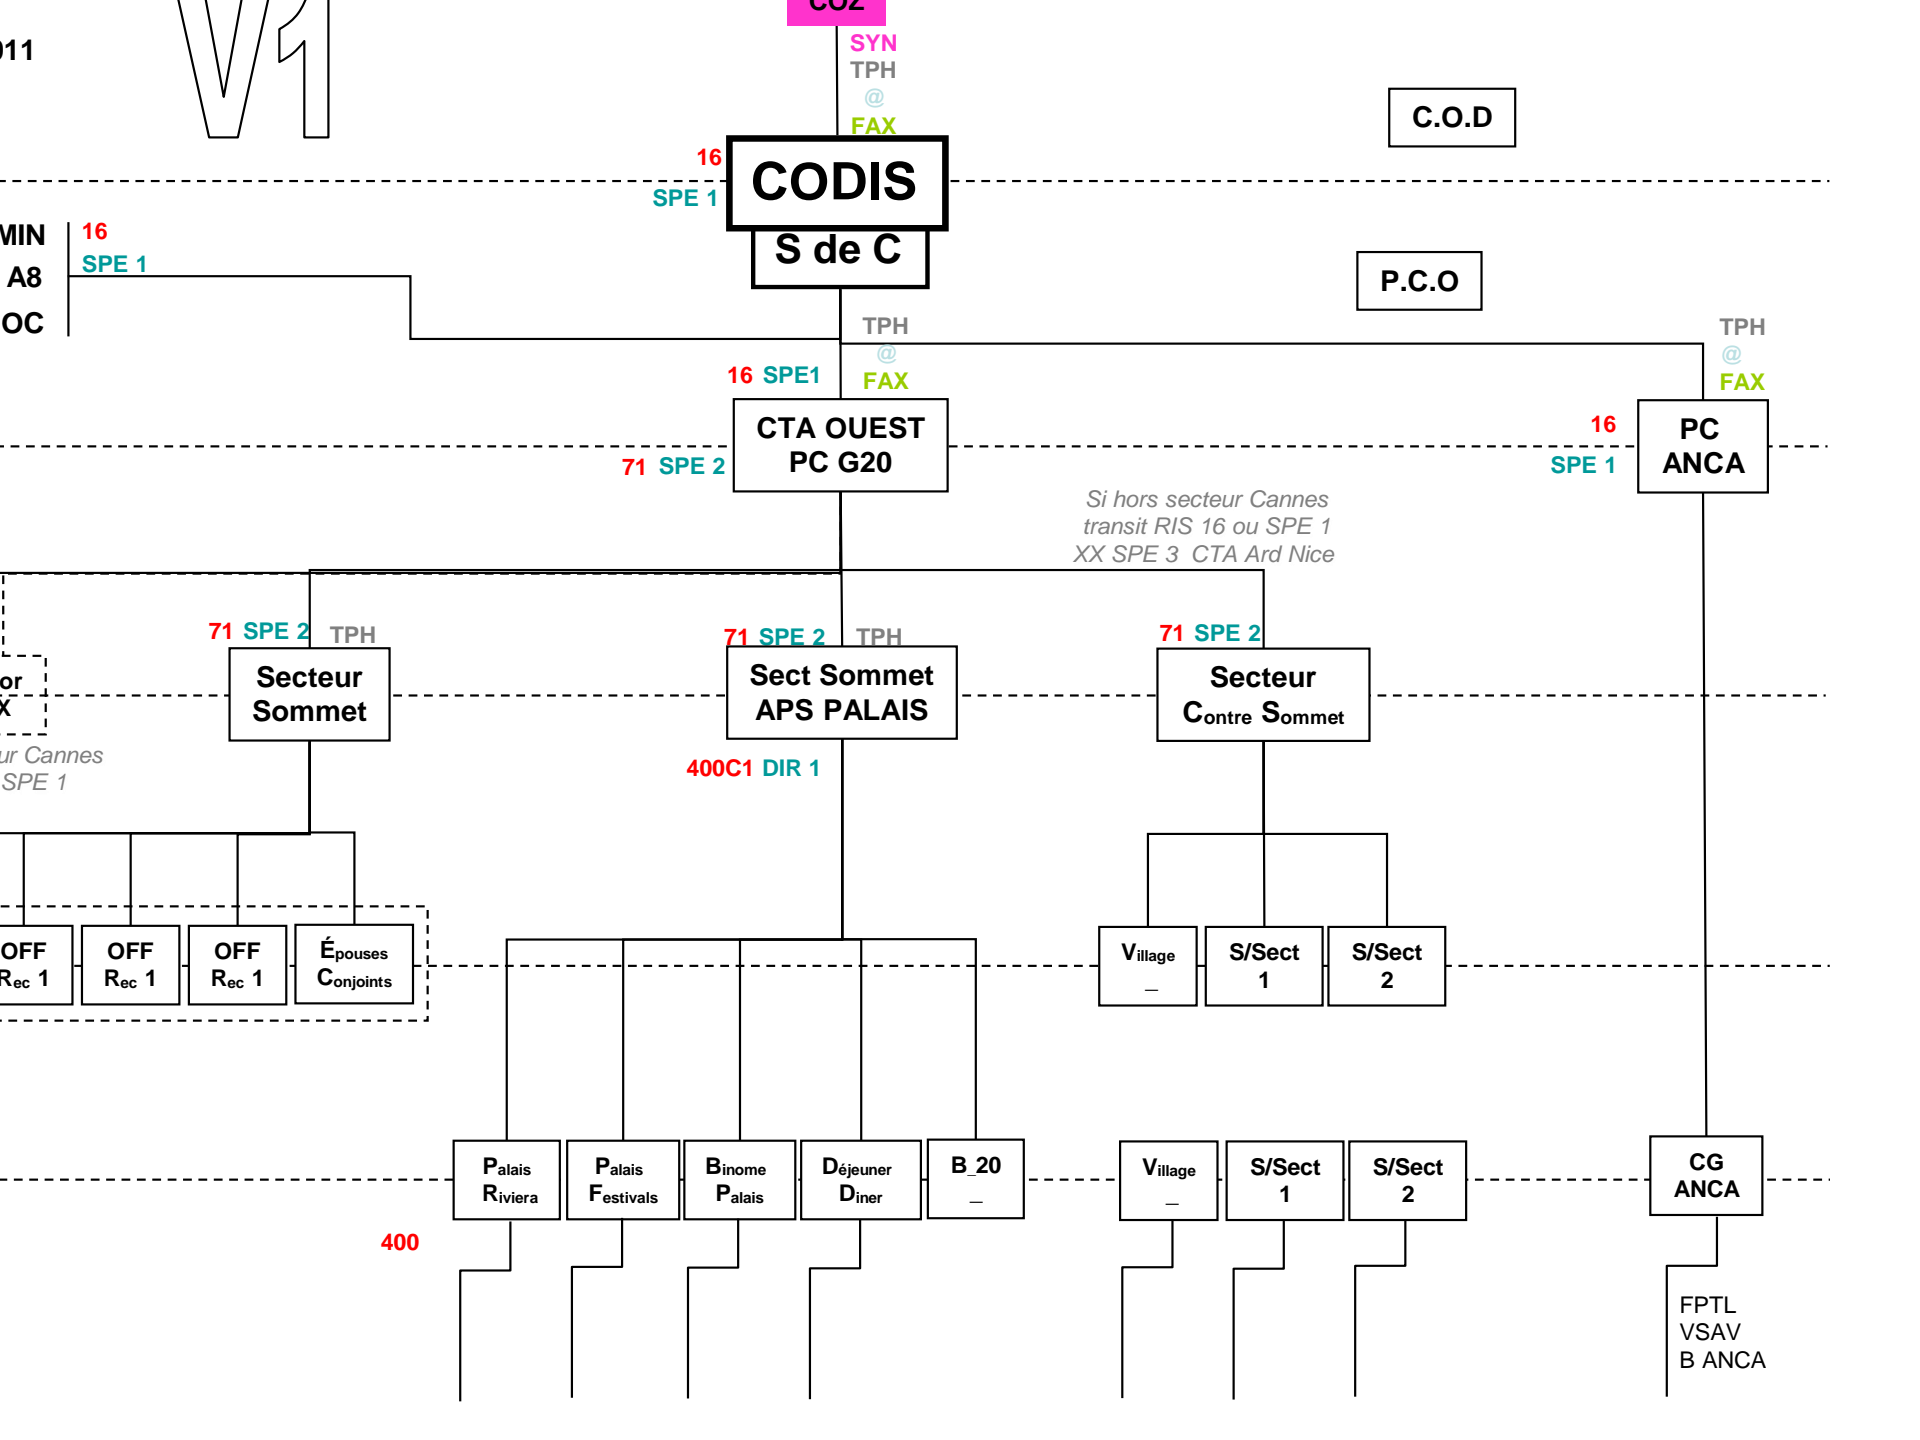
)11

V1

COZ

SYN
TPH
@
FAX

C.O.D

16
SPE 1

CODIS
S de C

MIN
A8
OC

16
SPE 1

P.C.O

TPH
@
FAX

TPH
@
FAX

16 SPE1

CTA OUEST
PC G20

71 SPE 2

16
SPE 1

PC
ANCA

Si hors secteur Cannes
transit RIS 16 ou SPE 1
XX SPE 3 CTA Ard Nice

71 SPE 2 TPH

Secteur
Sommet

71 SPE 2 TPH

Sect Sommet
APS PALAIS

71 SPE 2

Secteur
Contre Sommet

or
X

ur Cannes
SPE 1

400C1 DIR 1

OFF
Rec 1

OFF
Rec 1

OFF
Rec 1

Épouses
Conjoints

Village
_

S/Sect
1

S/Sect
2

Palais
Riviera

Palais
Festivals

Binome
Palais

Déjeuner
Diner

B_20
_

Village
_

S/Sect
1

S/Sect
2

CG
ANCA

400

FPTL
VSAV
B ANCA